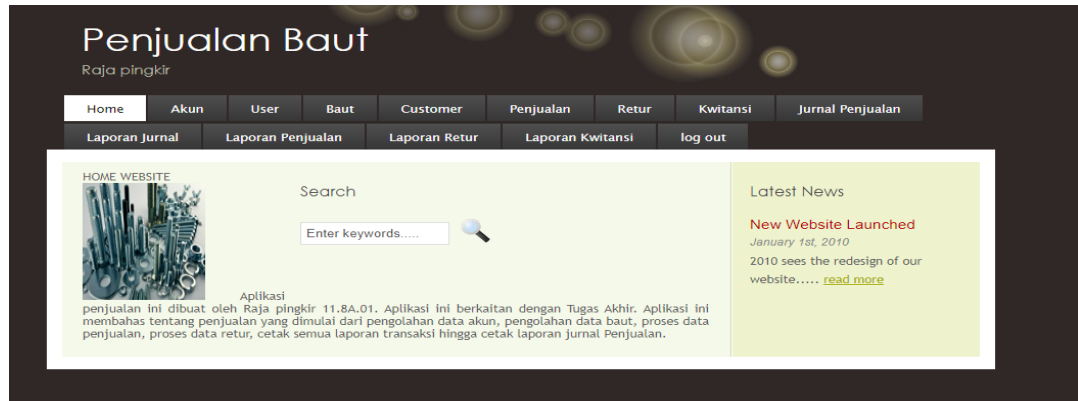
Penjualan Baut
Raja pingkir

Home | Akun | User | Baut | Customer | Penjualan | Retur | Kwitansi | Jurnal Penjualan
Laporan Jurnal | Laporan Penjualan | Laporan Retur | Laporan Kwitansi | log out

HOME WEBSITE

Search

Enter keywords.....

Aplikasi penjualan ini dibuat oleh Raja pingkir 11.8A.01. Aplikasi ini berkaitan dengan Tugas Akhir. Aplikasi ini membahas tentang penjualan yang dimulai dari pengolahan data akun, pengolahan data baut, proses data penjualan, proses data retur, cetak semua laporan transaksi hingga cetak laporan jurnal Penjualan.

Latest News

New Website Launched
January 1st, 2010
2010 sees the redesign of our website..... read more